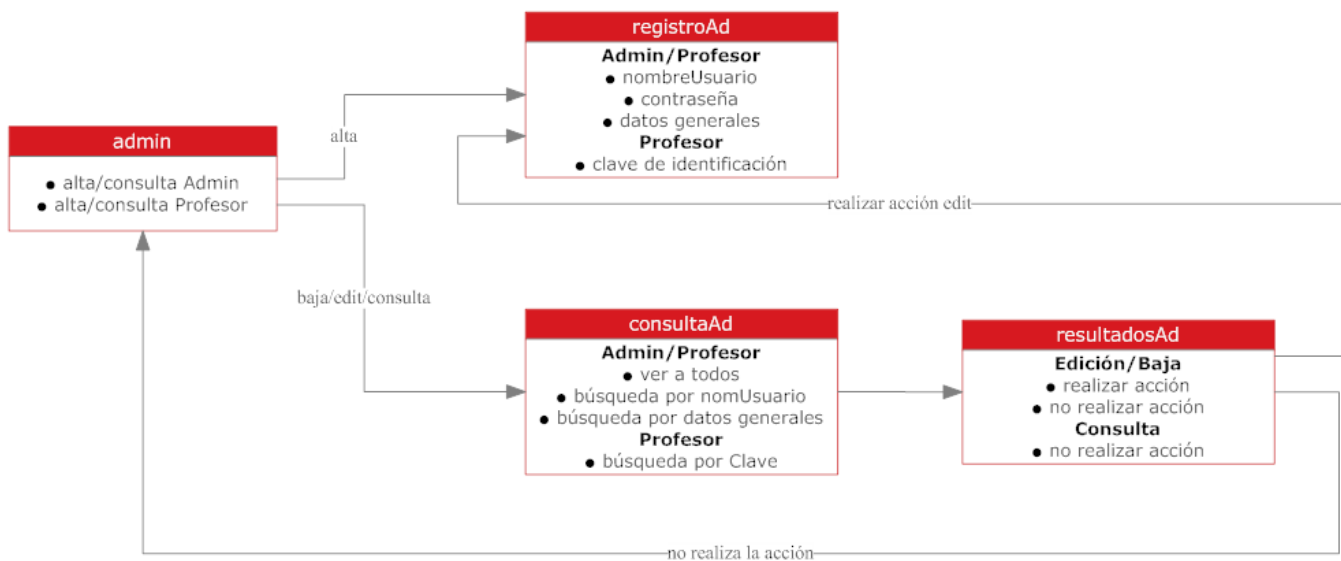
registroAd

Admin/Profesor
• nombreUsuario
• contraseña
• datos generales
Profesor
• clave de identificación

admin

• alta/consulta Admin
• alta/consulta Profesor

alta

realizar acción edit

baja/edit/consulta

consultaAd

Admin/Profesor
• ver a todos
• búsqueda por nomUsuario
• búsqueda por datos generales
Profesor
• búsqueda por Clave

resultadosAd

Edición/Baja
• realizar acción
• no realizar acción
Consulta
• no realizar acción

no realiza la acción